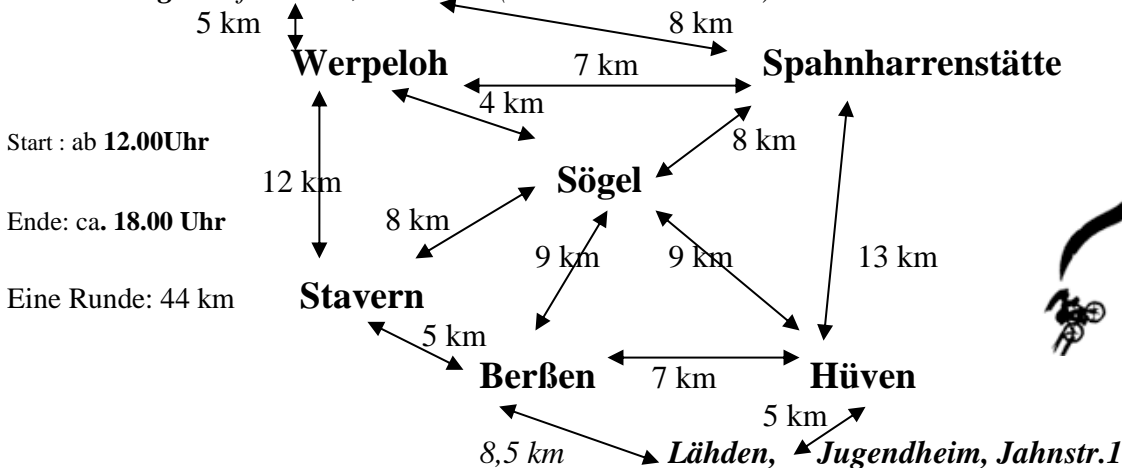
5 km

8 km

Werpeloh

7 km

Spahnharrenstätte

4 km

Start : ab **12.00Uhr**

8 km

12 km

Sögel

Ende: ca**. 18.00 Uhr**

8 km

9 km

9 km

13 km

Eine Runde: 44 km

Stavern

5 km

Berßen

7 km

Hüven

5 km

*8,5 km*

***Lähden,***

***Jugendheim, Jahnstr.1***